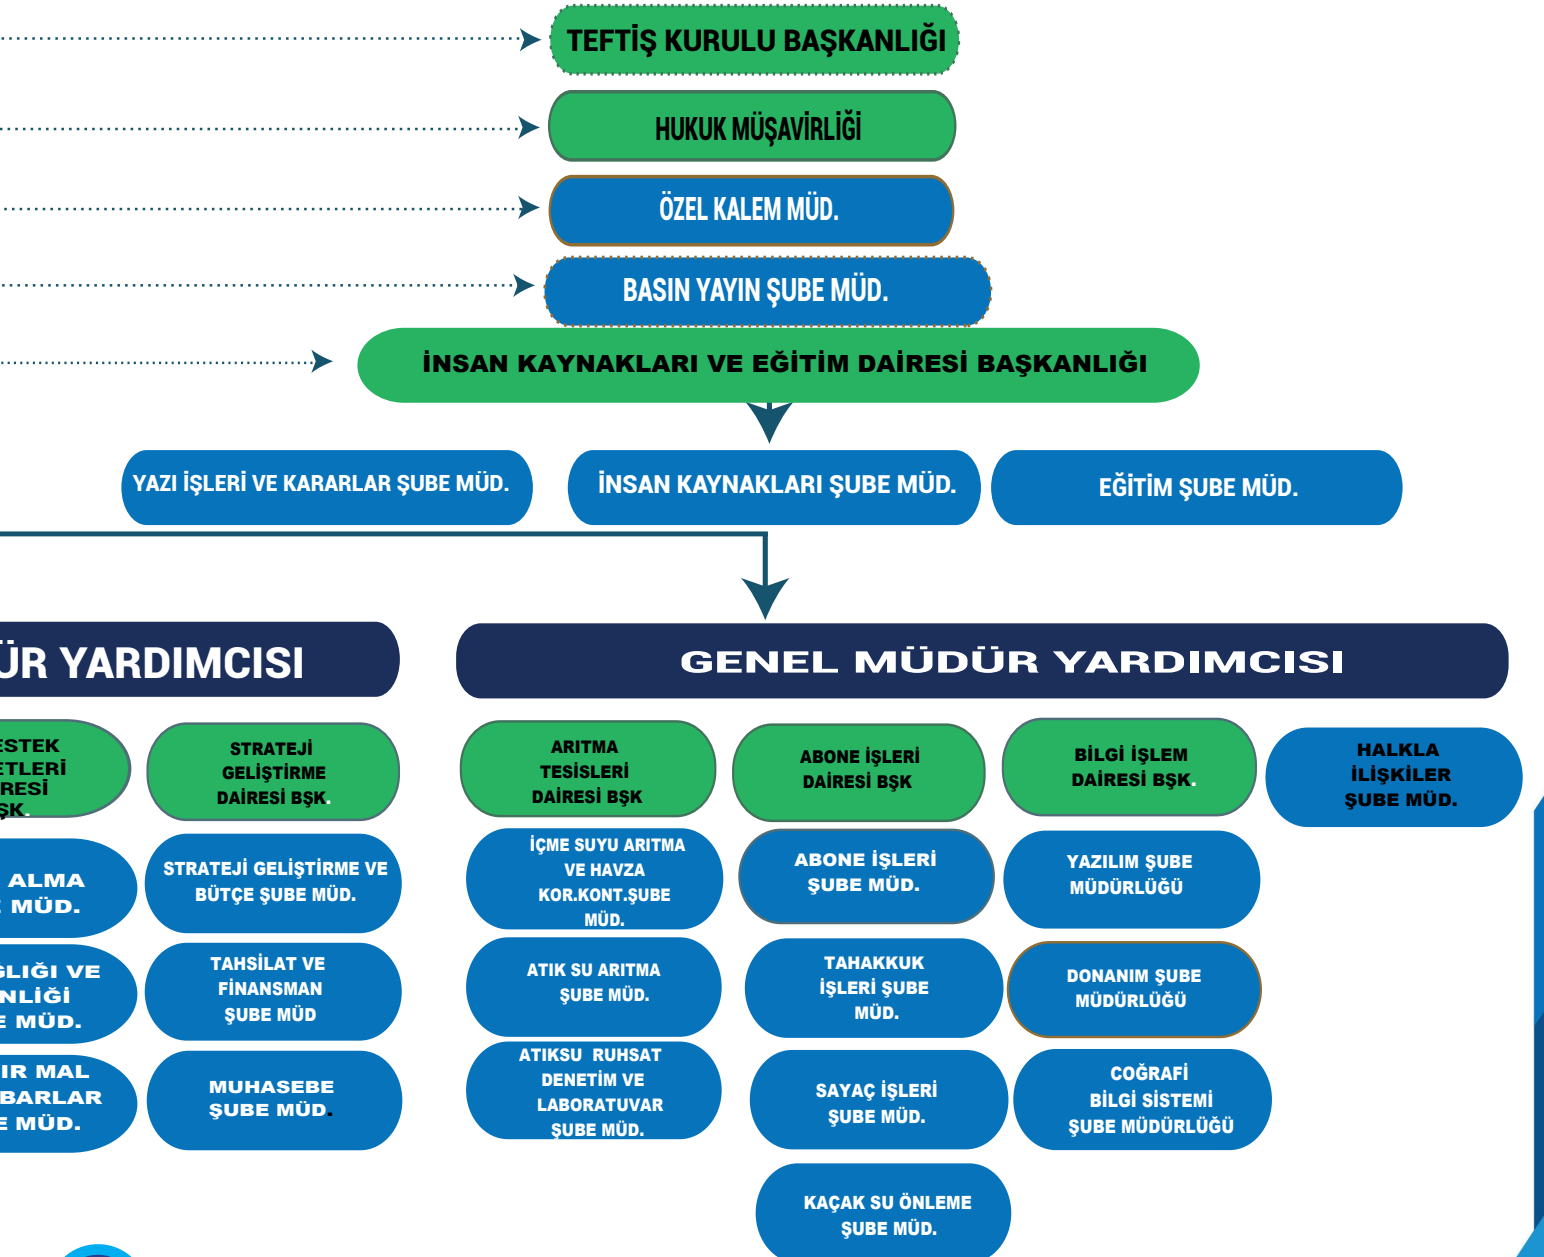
TEFTİŞ KURULU BAŞKANLIĞI

HUKUK MÜŞAVİRLİĞİ

ÖZEL KALEM MÜD.

BASIN YAYIN ŞUBE MÜD.

İNSAN KAYNAKLARI VE EĞİTİM DAİRESİ BAŞKANLIĞI

YAZI İŞLERİ VE KARARLAR ŞUBE MÜD.

İNSAN KAYNAKLARI ŞUBE MÜD.

EĞİTİM ŞUBE MÜD.

ÜR YARDIMCISI

ESTEK ETLERİ RESİ ŞK.

STRATEJİ GELİŞTİRME DAİRESİ BŞK.

ALMA MÜD.

STRATEJİ GELİŞTİRME VE BÜTÇE ŞUBE MÜD.

ĞLIĞI VE NLİĞİ MÜD.

TAHSİLAT VE FİNANSMAN ŞUBE MÜD

IR MAL BARLAR MÜD.

MUHASEBE ŞUBE MÜD.

GENEL MÜDÜR YARDIMCISI

ARITMA TESİSLERİ DAİRESİ BŞK

İÇME SUYU ARITMA VE HAVZA KOR.KONT.ŞUBE MÜD.

ATIK SU ARITMA ŞUBE MÜD.

ATIKSU RUHSAT DENETİM VE LABORATUVAR ŞUBE MÜD.

ABONE İŞLERİ DAİRESİ BŞK

ABONE İŞLERİ ŞUBE MÜD.

TAHAKKUK İŞLERİ ŞUBE MÜD.

SAYAÇ İŞLERİ ŞUBE MÜD.

KAÇAK SU ÖNLEME ŞUBE MÜD.

BİLGİ İŞLEM DAİRESİ BŞK.

YAZILIM ŞUBE MÜDÜRLÜĞÜ

DONANIM ŞUBE MÜDÜRLÜĞÜ

COĞRAFİ BİLGİ SİSTEMİ ŞUBE MÜDÜRLÜĞÜ

HALKLA İLİŞKİLER ŞUBE MÜD.